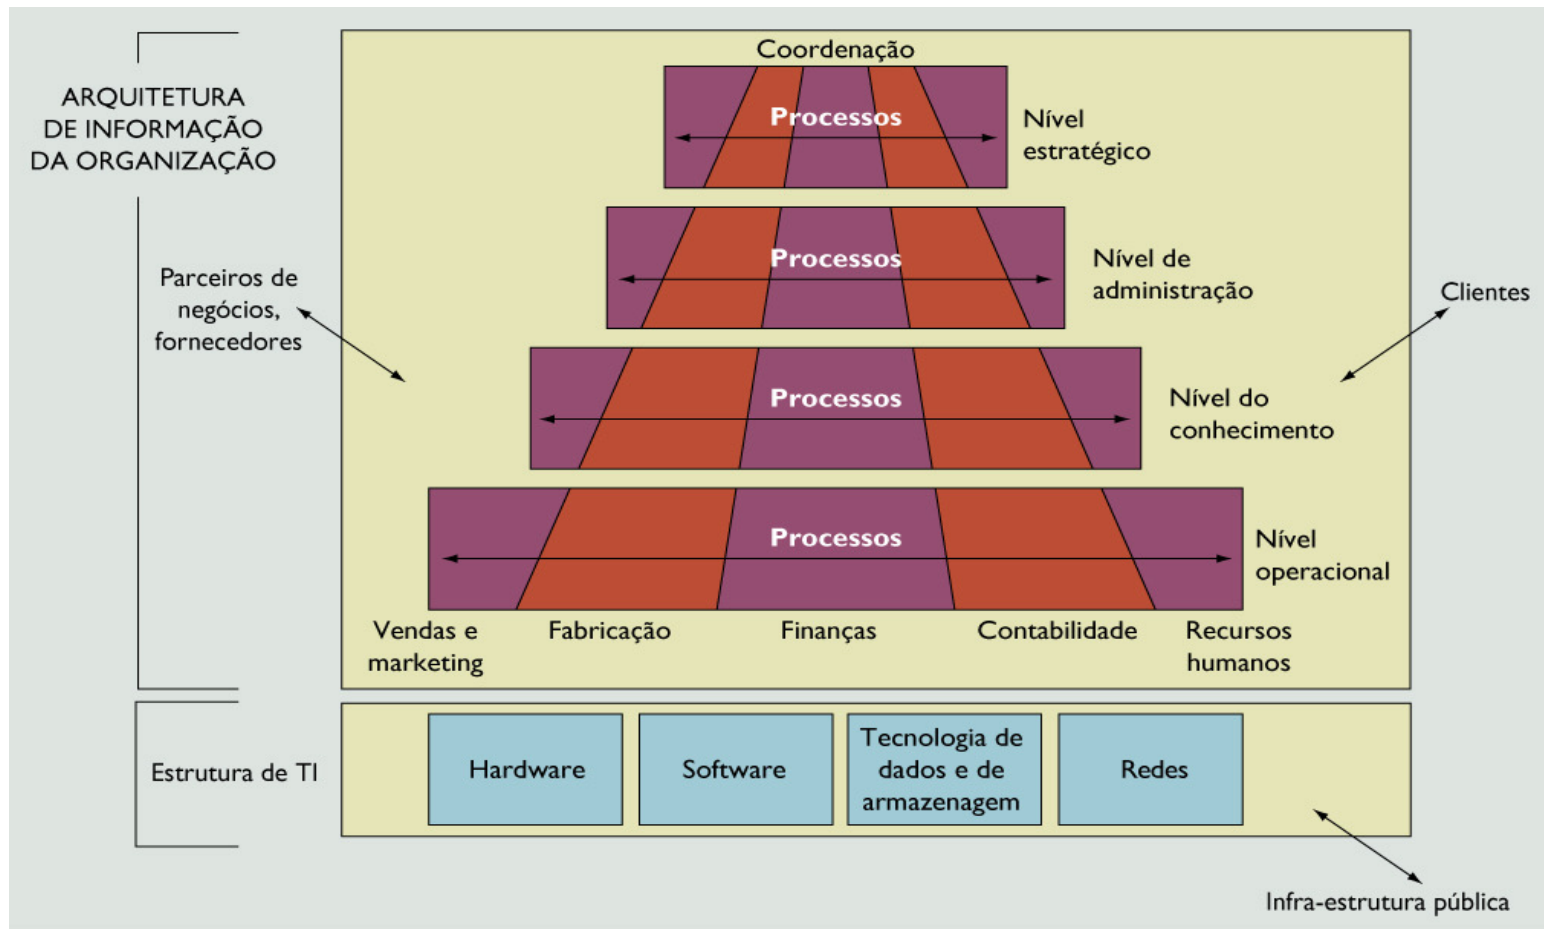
ARQUITETURA DE INFORMAÇÃO DA ORGANIZAÇÃO

Coordenação

Processos

Nível estratégico

Processos

Nível de administração

Parceiros de negócios, fornecedores

Clientes

Processos

Nível do conhecimento

Processos

Nível operacional

Vendas e marketing

Fabricação

Finanças

Contabilidade

Recursos humanos

Estrutura de TI

Hardware

Software

Tecnologia de dados e de armazenagem

Redes

Infra-estrutura pública